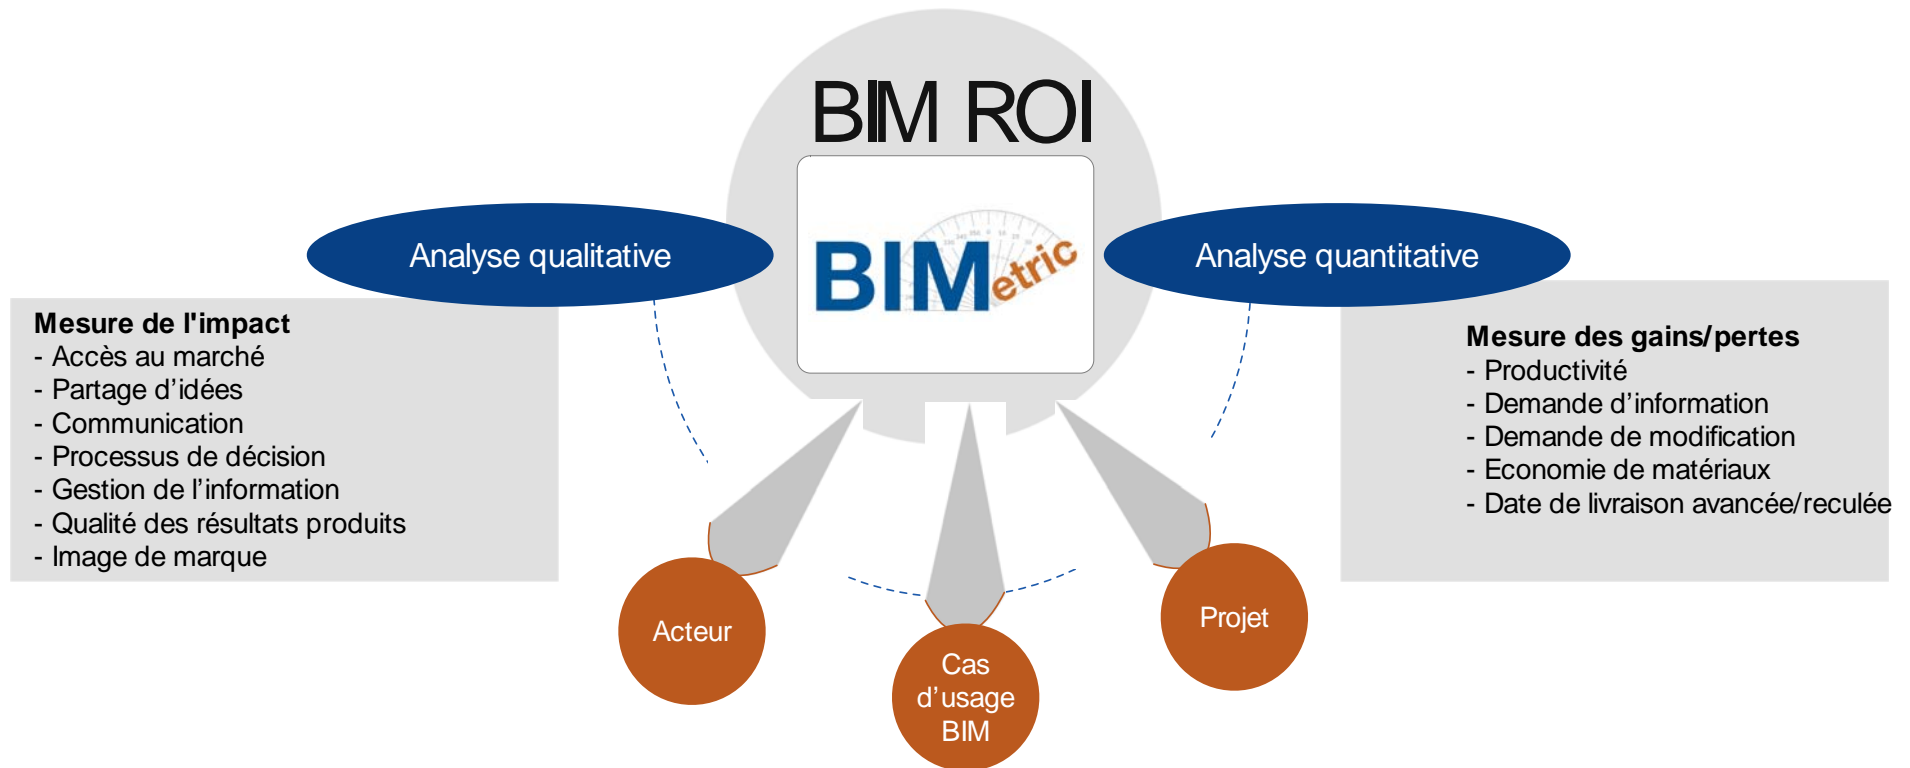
BIM ROI

BIMetric

Analyse qualitative

Analyse quantitative

**Mesure de l'impact**
- Accès au marché
- Partage d’idées
- Communication
- Processus de décision
- Gestion de l’information
- Qualité des résultats produits
- Image de marque

**Mesure des gains/pertes**
- Productivité
- Demande d’information
- Demande de modification
- Economie de matériaux
- Date de livraison avancée/reculée

Acteur

Cas d’usage BIM

Projet